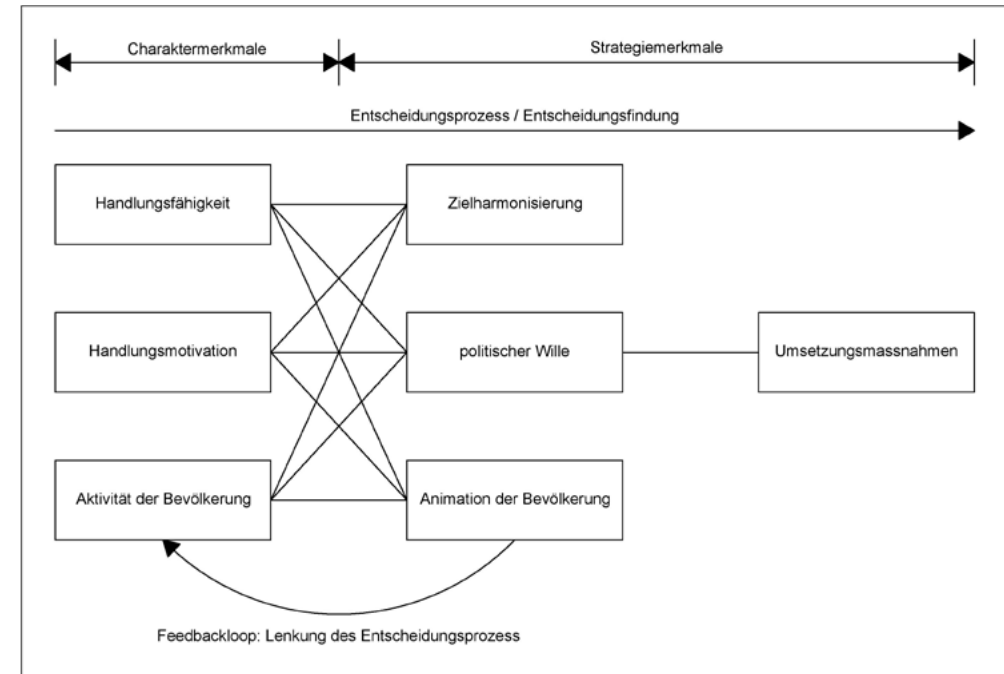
Charaktermerkmale

Strategiemerkmale

Entscheidungsprozess / Entscheidungsfindung

Handlungsfähigkeit

Zielharmonisierung

Handlungsmotivation

politischer Wille

Umsetzungsmassnahmen

Aktivität der Bevölkerung

Animation der Bevölkerung

Feedbackloop: Lenkung des Entscheidungsprozess